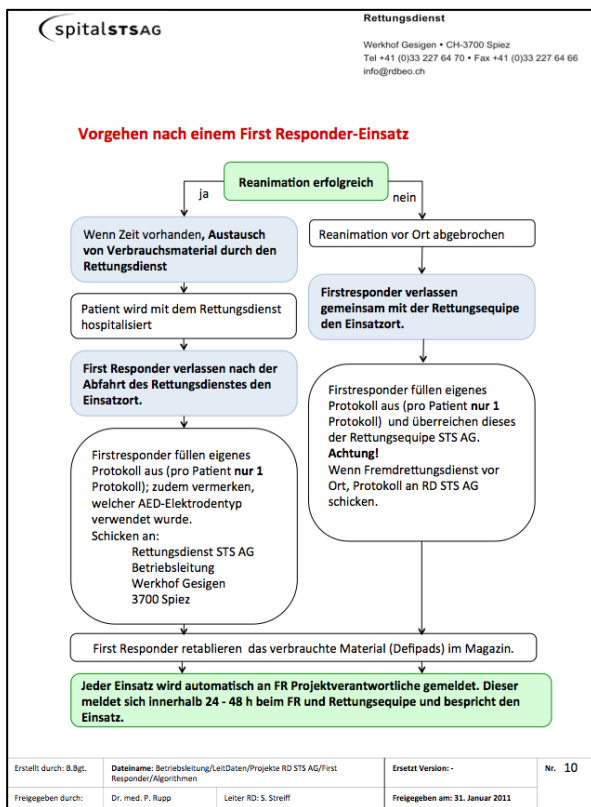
spitalSTSAG

Rettungsdienst

Werkhof Gesigen • CH-3700 Spiez
Tel +41 (0)33 227 64 70 • Fax +41 (0)33 227 64 66
info@rdbeo.ch

Vorgehen nach einem First Responder-Einsatz

Reanimation erfolgreich

ja

nein

Wenn Zeit vorhanden, Austausch von Verbrauchsmaterial durch den Rettungsdienst

Patient wird mit dem Rettungsdienst hospitalisiert

First Responder verlassen nach der Abfahrt des Rettungsdienstes den Einsatzort.

Firstresponder füllen eigenes Protokoll aus (pro Patient nur 1 Protokoll); zudem vermerken, welcher AED-Elektrodentyp verwendet wurde.
Schicken an:
Rettungsdienst STS AG
Betriebsleitung
Werkhof Gesigen
3700 Spiez

Reanimation vor Ort abgebrochen

Firstresponder verlassen gemeinsam mit der Rettungsequipe den Einsatzort.

Firstresponder füllen eigenes Protokoll aus (pro Patient nur 1 Protokoll) und überreichen dieses der Rettungsequipe STS AG.
Achtung!
Wenn Fremdrettungsdienst vor Ort, Protokoll an RD STS AG schicken.

First Responder retablieren das verbrauchte Material (Defipads) im Magazin.

Jeder Einsatz wird automatisch an FR Projektverantwortliche gemeldet. Dieser meldet sich innerhalb 24 - 48 h beim FR und Rettungsequipe und bespricht den Einsatz.

| Erstellt durch: B.Bgt. | Dateiname: Betriebsleitung/LeitDaten/Projekte RD STS AG/First Responder/Algorithmen | | Ersetzt Version: - | Nr. 10 |
|---|---|---|---|---|
| Freigegeben durch: | Dr. med. P. Rupp | Leiter RD: S. Streiff | Freigegeben am: 31. Januar 2011 | |